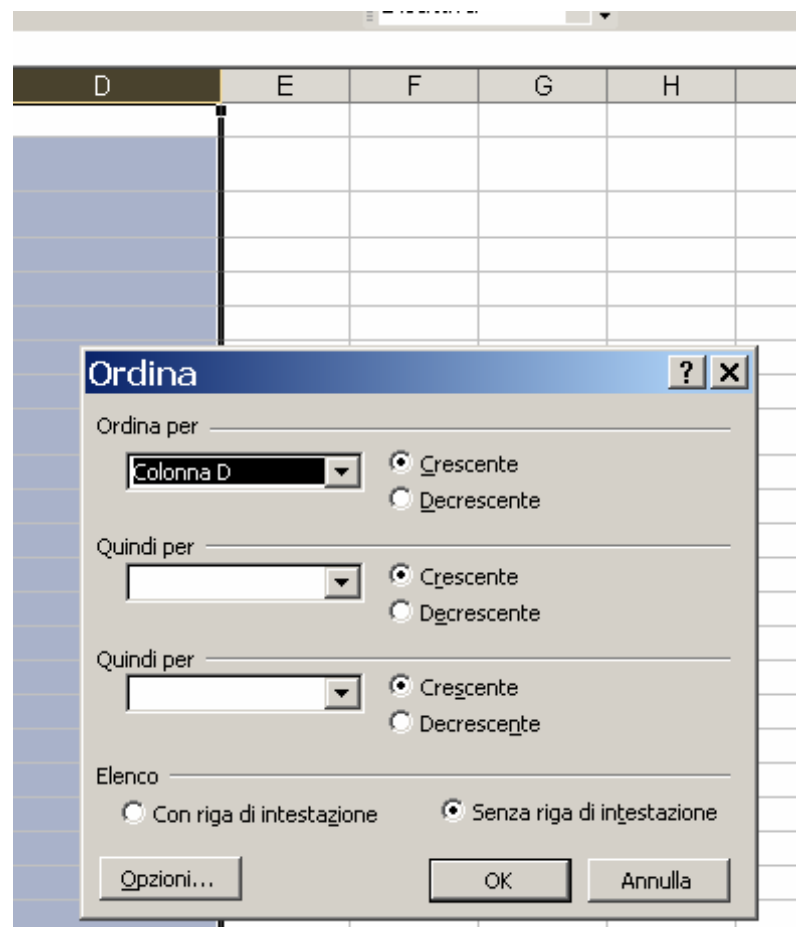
D E F G H

Ordina

? X

Ordina per

Colonna D

Crescente

Decrescente

Quindi per

Crescente

Decrescente

Quindi per

Crescente

Decrescente

Elenco

Con riga di intestazione

Senza riga di intestazione

Opzioni...

OK

Annulla